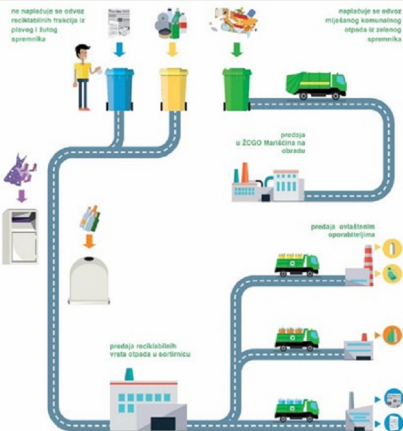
ne naplaćuje se odvoz reciklabilnih frakcija iz plavog i žutog spremnika

naplaćuje se odvoz miješanog komunalnog otpada iz zelenog spremnika

predaja u ŽCGO Marišćina na obradu

predaja ovlaštenim oporabiteljima

predaja reciklabilnih vrsta otpada u sortirnicu